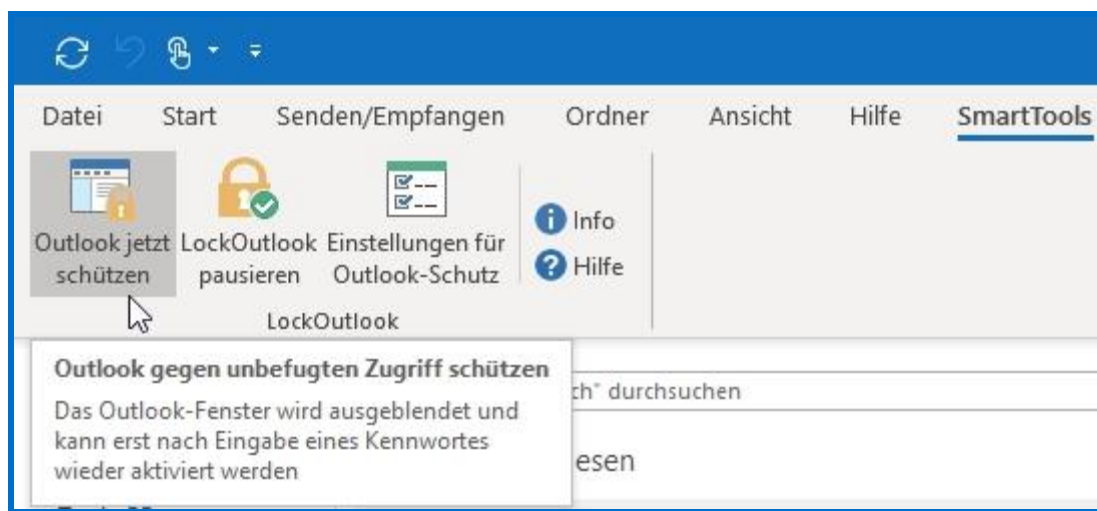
Datei Start Senden/Empfangen Ordner Ansicht Hilfe SmartTools

Outlook jetzt schützen

LockOutlook pausieren

Einstellungen für Outlook-Schutz

Info

Hilfe

LockOutlook

Outlook gegen unbefugten Zugriff schützen

Das Outlook-Fenster wird ausgeblendet und kann erst nach Eingabe eines Kennwortes wieder aktiviert werden

ch" durchsuchen

esen